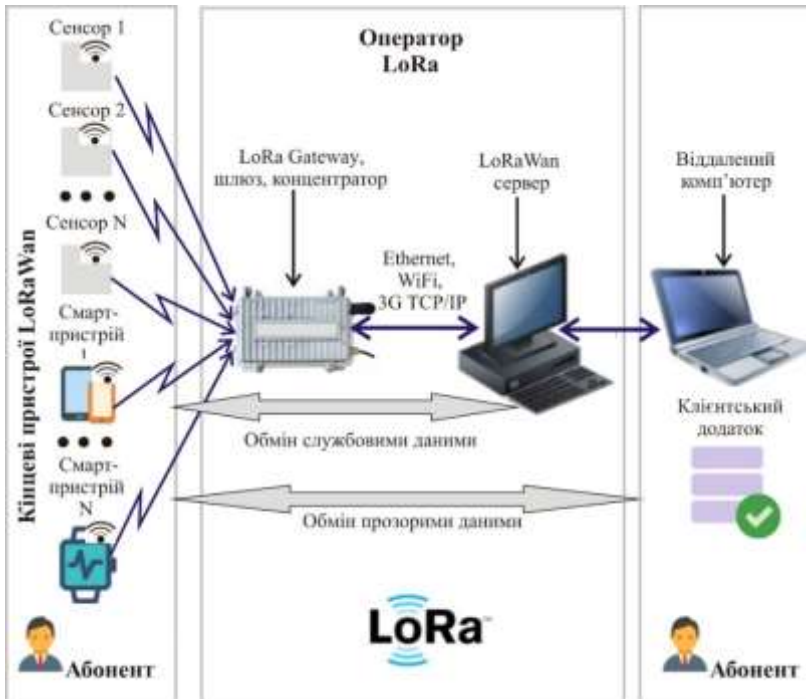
Оператор LoRa

Сенсор 1

Сенсор 2

• • •

Сенсор N

Смарт-пристрій 1

• • •

Смарт-пристрій N

Кінцеві пристрої LoRaWan

LoRa Gateway, шлюз, концентратор

LoRaWan сервер

Віддалений комп'ютер

Ethernet, WiFi, 3G TCP/IP

Клієнтський додаток

Обмін службовими даними

Обмін прозорими даними

LoRa

Абонент

Абонент